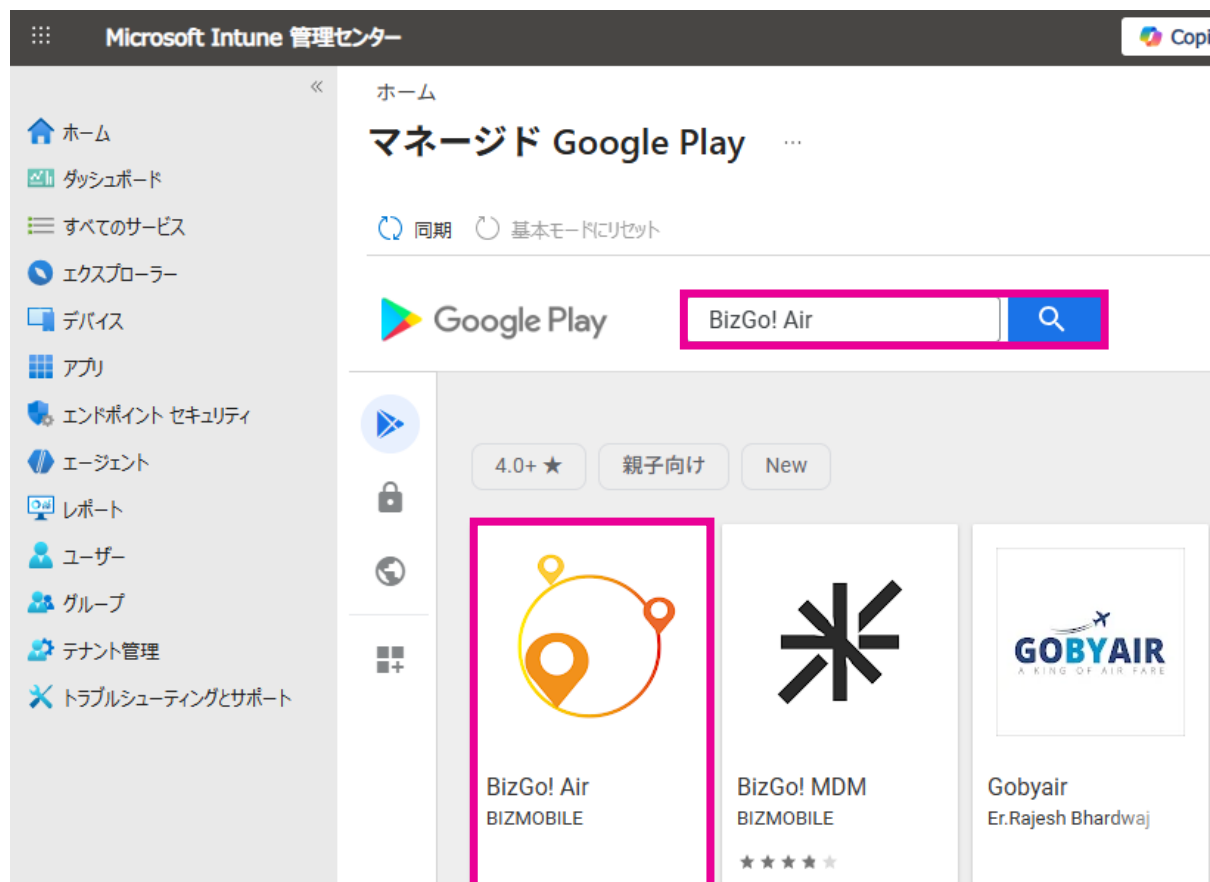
Microsoft Intune 管理センター

Copi

«

ホーム
ダッシュボード
すべてのサービス
エクスプローラー
デバイス
アプリ
エンドポイント セキュリティ
エージェント
レポート
ユーザー
グループ
テナント管理
トラブルシューティングとサポート

ホーム

マネージド Google Play ···

同期 基本モードにリセット

Google Play

BizGo! Air

4.0+ ★ 親子向け New

BizGo! Air
BIZMOBILE

BizGo! MDM
BIZMOBILE

GOBYAIR
A KING OF AIR FARE

Gobyair
Er.Rajesh Bhardwaj